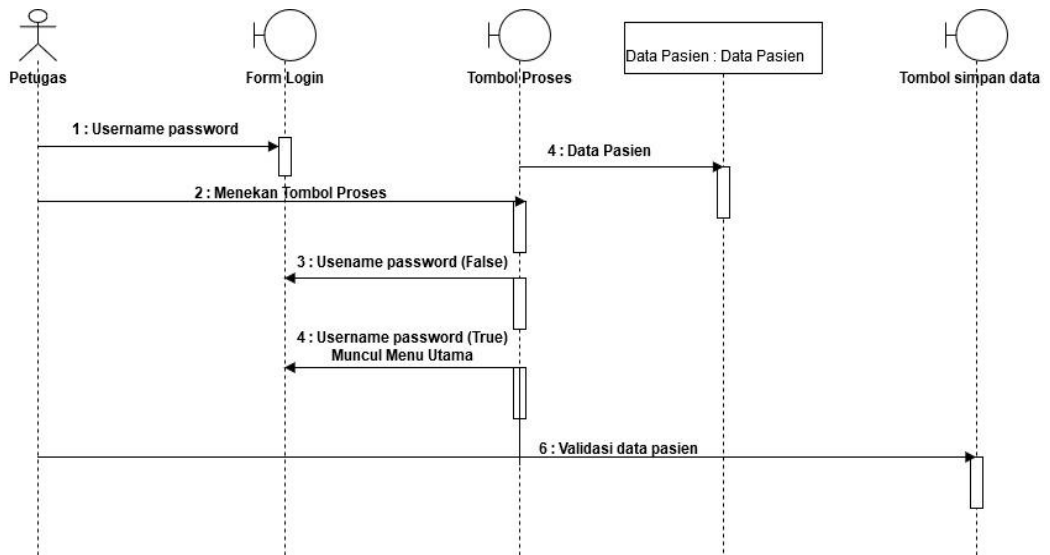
Petugas

Form Login

Tombol Proses

Data Pasien : Data Pasien

Tombol simpan data

1 : Username password

4 : Data Pasien

2 : Menekan Tombol Proses

3 : Usename password (False)

4 : Username password (True)
Muncul Menu Utama

6 : Validasi data pasien